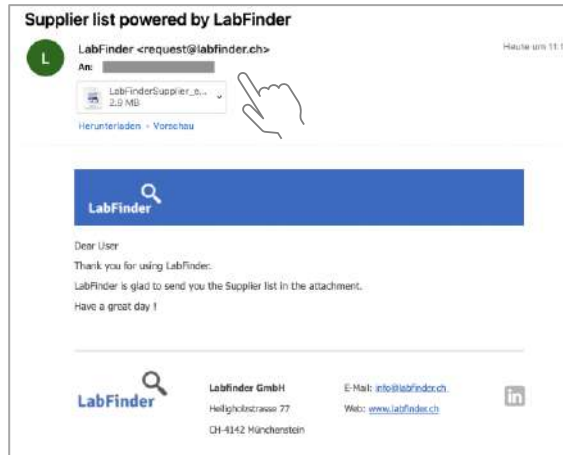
Supplier list powered by LabFinder

L

LabFinder <request@labfinder.ch>
An: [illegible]

Heute um 11:1

LabFinderSupplier_e...
2.9 MB

Herunterladen · Vorschau

LabFinder

Dear User
Thank you for using LabFinder.
LabFinder is glad to send you the Supplier list in the attachment.
Have a great day !

LabFinder

Labfinder GmbH
Heiligholzstrasse 77
CH-4142 Münchenstein

E-Mail: info@labfinder.ch
Web: www.labfinder.ch

in